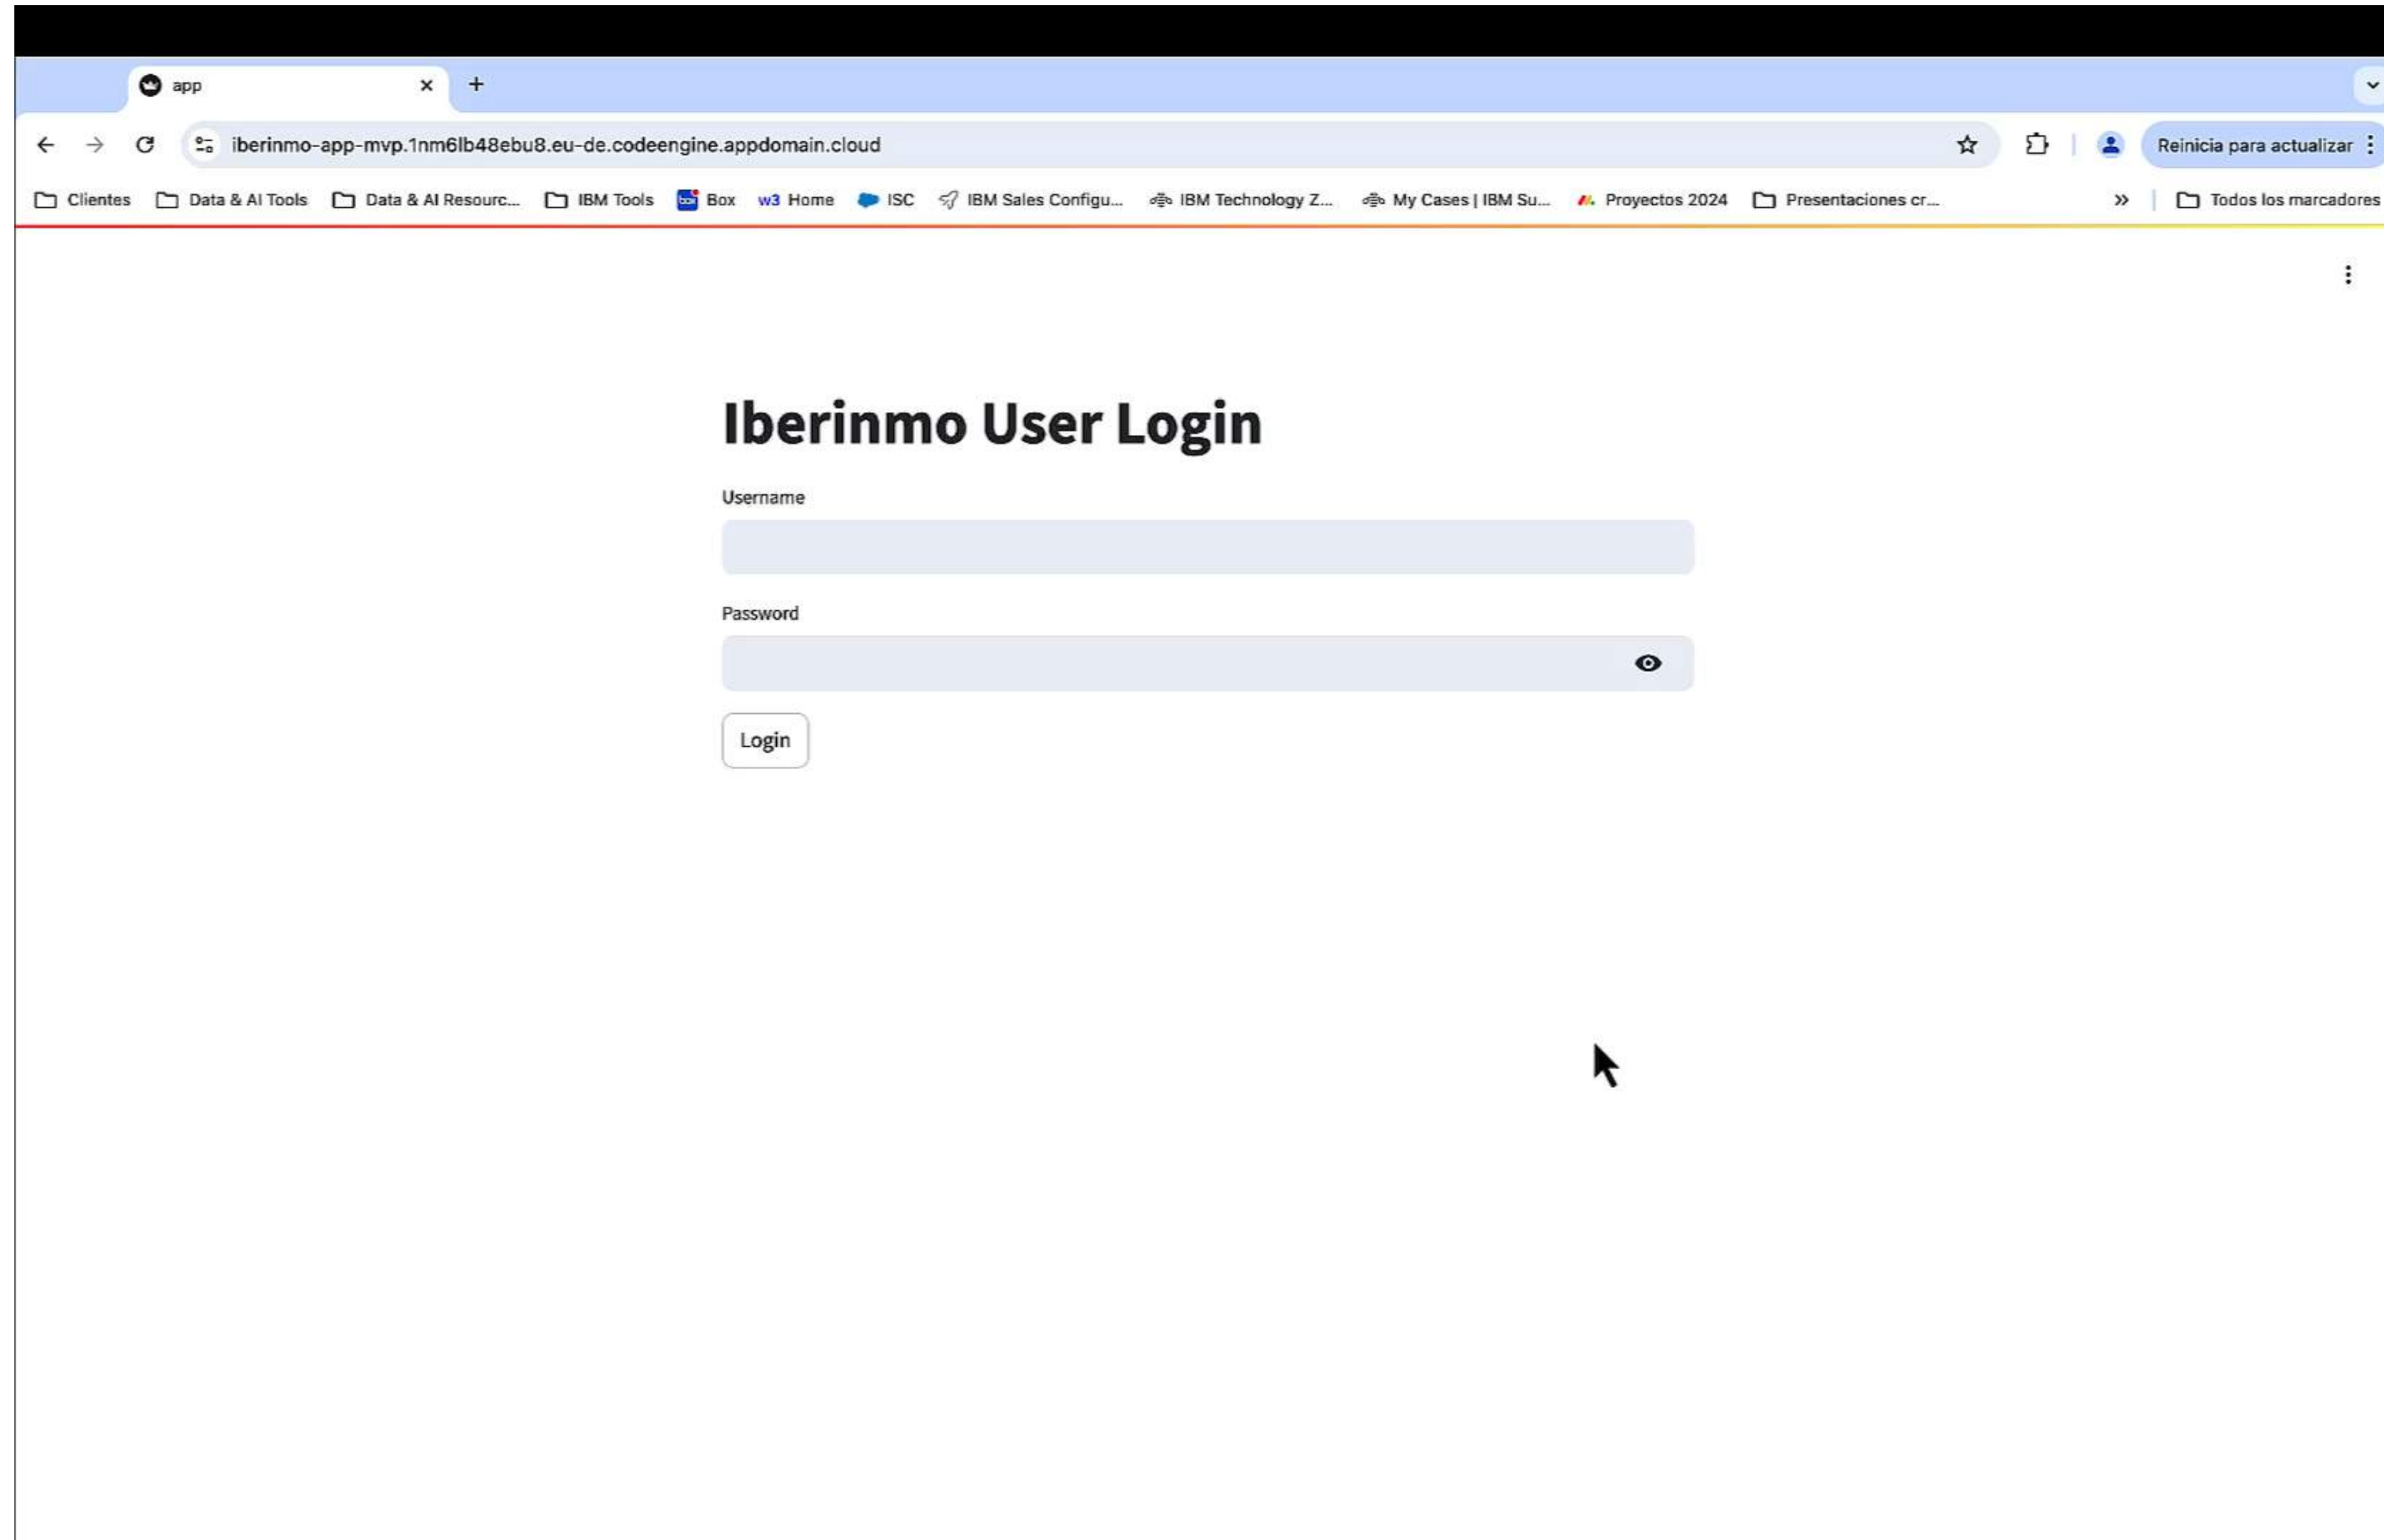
app

iberinmo-app-mvp.1nm6lb48ebu8.eu-de.codeengine.appdomain.cloud

Reinicia para actualizar

Clientes Data & AI Tools Data & AI Resourc... IBM Tools Box w3 Home ISC IBM Sales Configu... IBM Technology Z... My Cases | IBM Su... Proyectos 2024 Presentaciones cr... » Todos los marcadores

Iberinmo User Login

Username

Password

Login